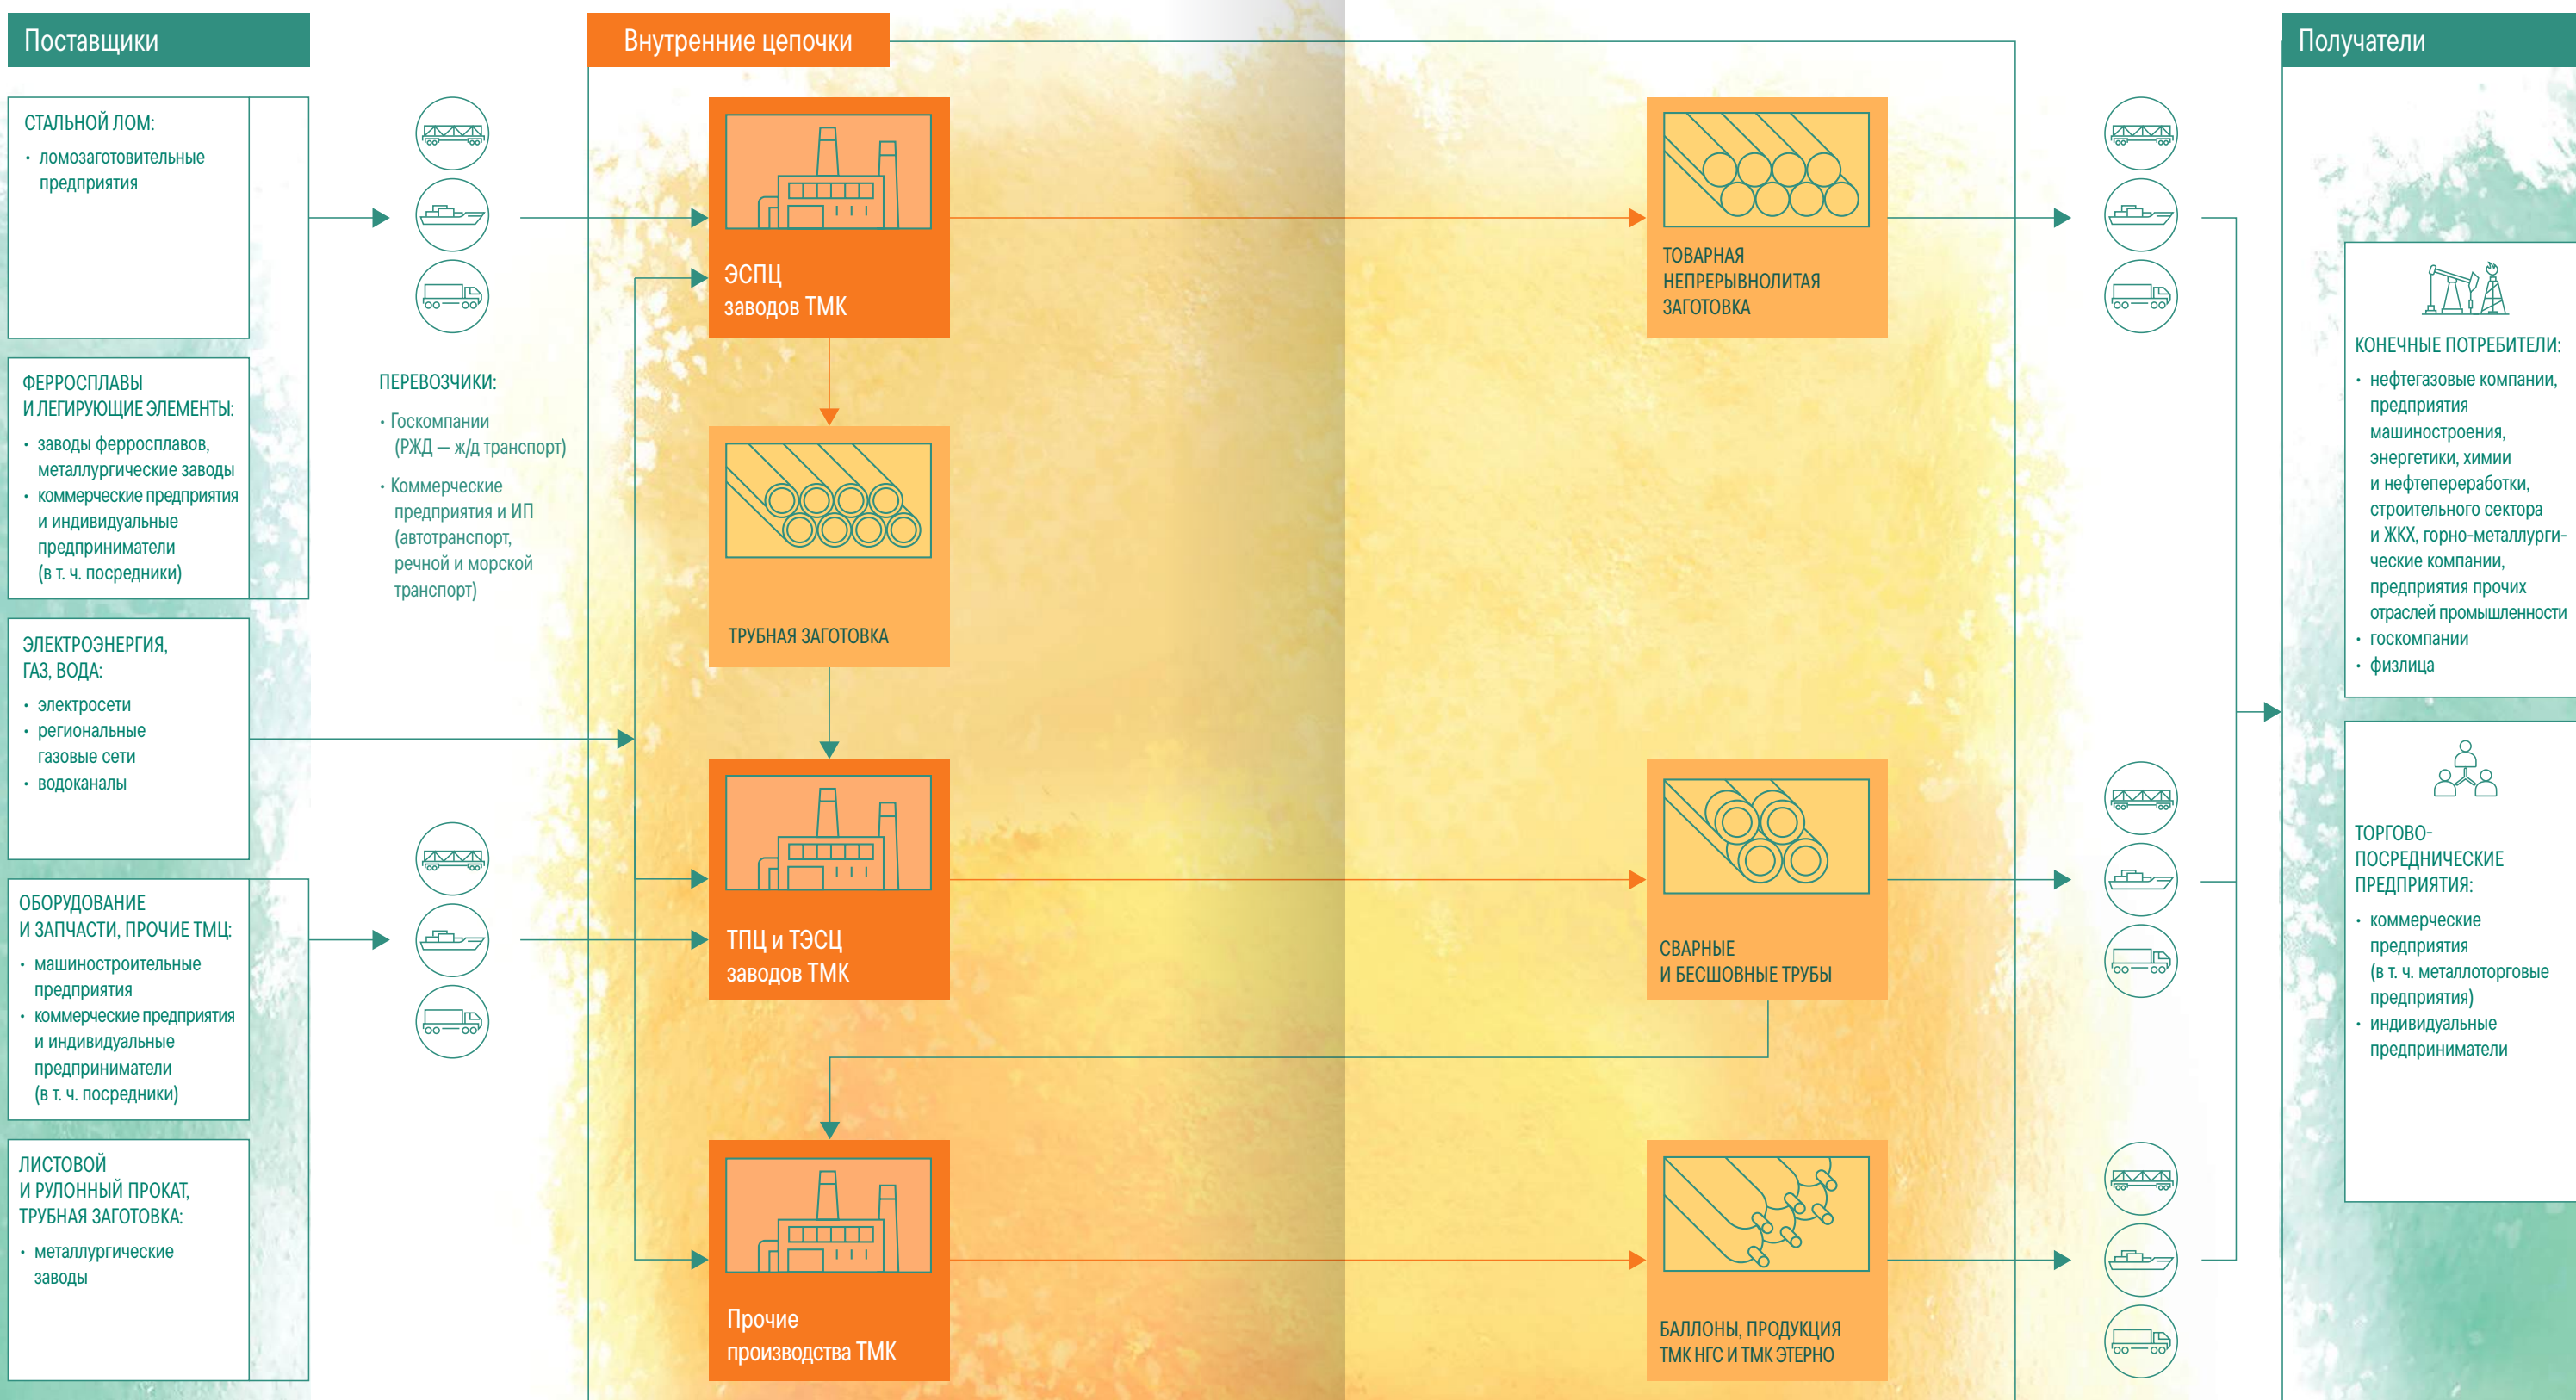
Поставщики

СТАЛЬНОЙ ЛОМ:
• ломозаготовительные предприятия

ФЕРРОСПЛАВЫ И ЛЕГИРУЮЩИЕ ЭЛЕМЕНТЫ:
• заводы ферросплавов, металлургические заводы
• коммерческие предприятия и индивидуальные предприниматели (в т. ч. посредники)

ЭЛЕКТРОЭНЕРГИЯ, ГАЗ, ВОДА:
• электросети
• региональные газовые сети
• водоканалы

ОБОРУДОВАНИЕ И ЗАПЧАСТИ, ПРОЧИЕ ТМЦ:
• машиностроительные предприятия
• коммерческие предприятия и индивидуальные предприниматели (в т. ч. посредники)

ЛИСТОВОЙ И РУЛОННЫЙ ПРОКАТ, ТРУБНАЯ ЗАГОТОВКА:
• металлургические заводы

ПЕРЕВОЗЧИКИ:
• Госкомпании (РЖД — ж/д транспорт)
• Коммерческие предприятия и ИП (автотранспорт, речной и морской транспорт)

Внутренние цепочки

ЭСПЦ заводов ТМК

ТРУБНАЯ ЗАГОТОВКА

ТПЦ и ТЭСЦ заводов ТМК

Прочие производства ТМК

ТОВАРНАЯ НЕПРЕРЫВНОЛИТАЯ ЗАГОТОВКА

СВАРНЫЕ И БЕСШОВНЫЕ ТРУБЫ

БАЛЛОНЫ, ПРОДУКЦИЯ ТМК НГС И ТМК ЭТЕРНО

Получатели

КОНЕЧНЫЕ ПОТРЕБИТЕЛИ:
• нефтегазовые компании, предприятия машиностроения, энергетики, химии и нефтепереработки, строительного сектора и ЖКХ, горно-металлургические компании, предприятия прочих отраслей промышленности
• госкомпании
• физлица

ТОРГОВО-ПОСРЕДНИЧЕСКИЕ ПРЕДПРИЯТИЯ:
• коммерческие предприятия (в т. ч. металлоторговые предприятия)
• индивидуальные предприниматели